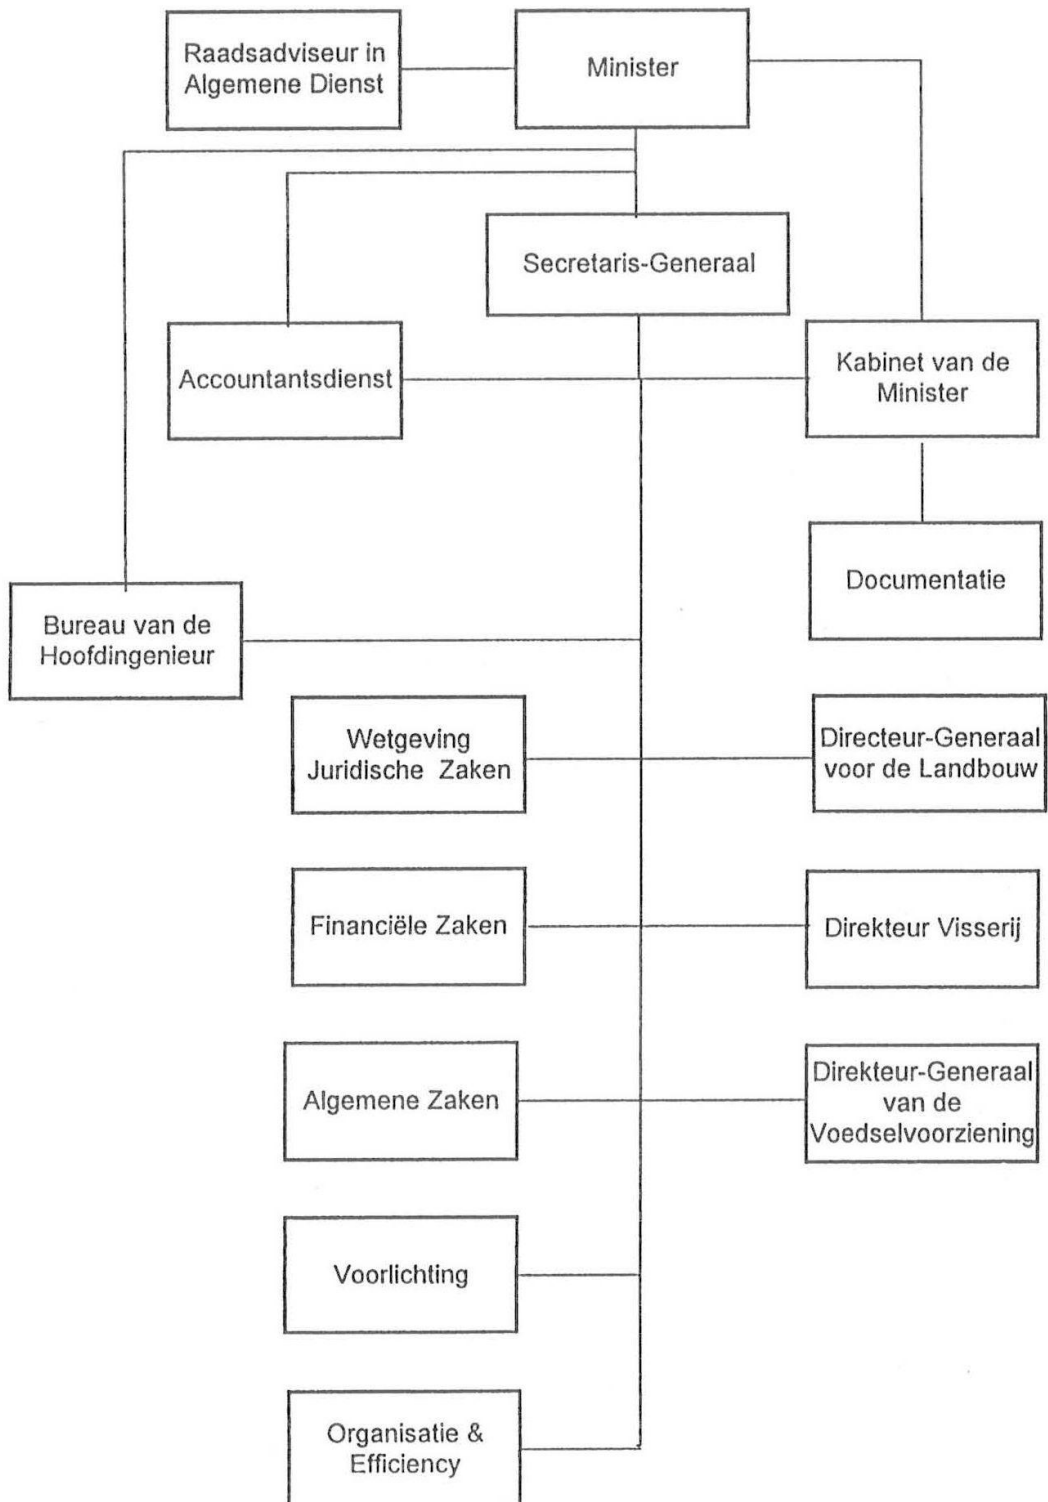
Raadsadviseur in Algemene Dienst

Minister

Secretaris-Generaal

Accountantsdienst

Kabinet van de Minister

Documentatie

Bureau van de Hoofdingenieur

Wetgeving Juridische Zaken

Directeur-Generaal voor de Landbouw

Financiële Zaken

Direkteur Visserij

Algemene Zaken

Direkteur-Generaal van de Voedselvoorziening

Voorlichting

Organisatie & Efficiency